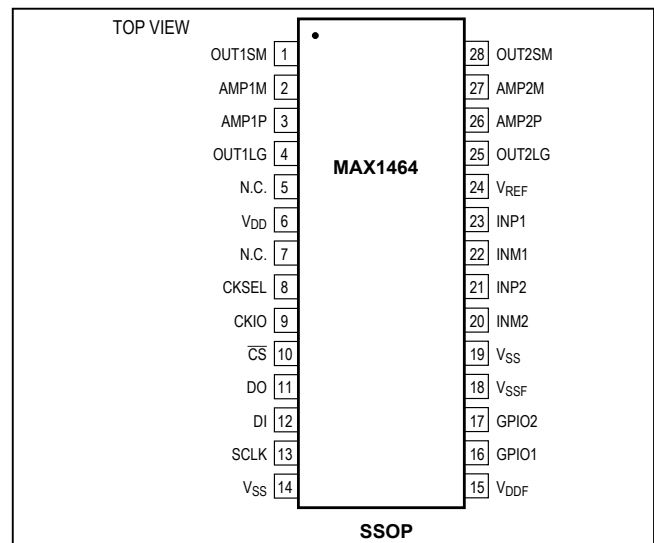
TOP VIEW

OUT1SM 1
AMP1M 2
AMP1P 3
OUT1LG 4
N.C. 5
$V_{DD}$ 6
N.C. 7
CKSEL 8
CKIO 9
$\overline{CS}$ 10
DO 11
DI 12
SCLK 13
$V_{SS}$ 14

MAX1464

28 OUT2SM
27 AMP2M
26 AMP2P
25 OUT2LG
24 $V_{REF}$
23 INP1
22 INM1
21 INP2
20 INM2
19 $V_{SS}$
18 $V_{SSF}$
17 GPIO2
16 GPIO1
15 $V_{DDF}$

SSOP